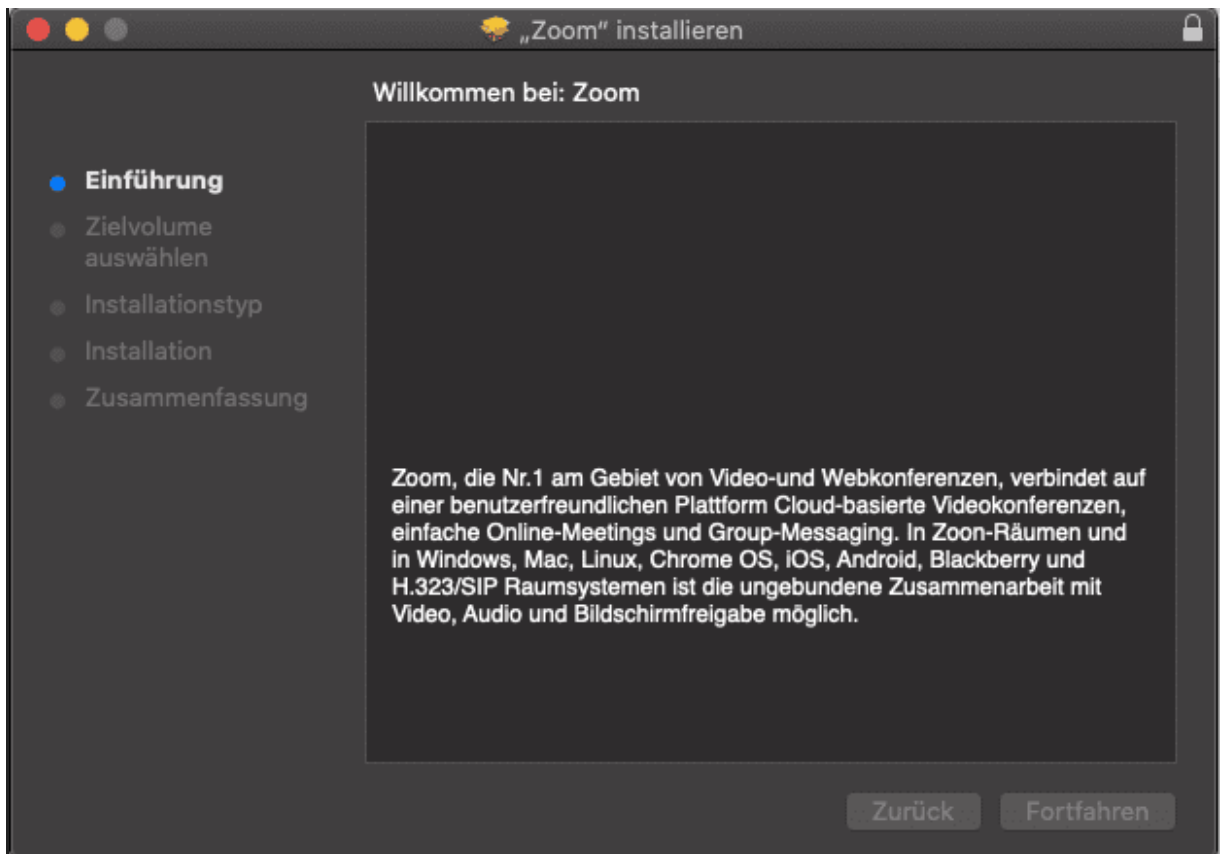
„Zoom" installieren

Willkommen bei: Zoom

Einführung
Zielvolume auswählen
Installationstyp
Installation
Zusammenfassung

Zoom, die Nr.1 am Gebiet von Video-und Webkonferenzen, verbindet auf einer benutzerfreundlichen Plattform Cloud-basierte Videokonferenzen, einfache Online-Meetings und Group-Messaging. In Zoon-Räumen und in Windows, Mac, Linux, Chrome OS, iOS, Android, Blackberry und H.323/SIP Raumsystemen ist die ungebundene Zusammenarbeit mit Video, Audio und Bildschirmfreigabe möglich.

Zurück
Fortfahren